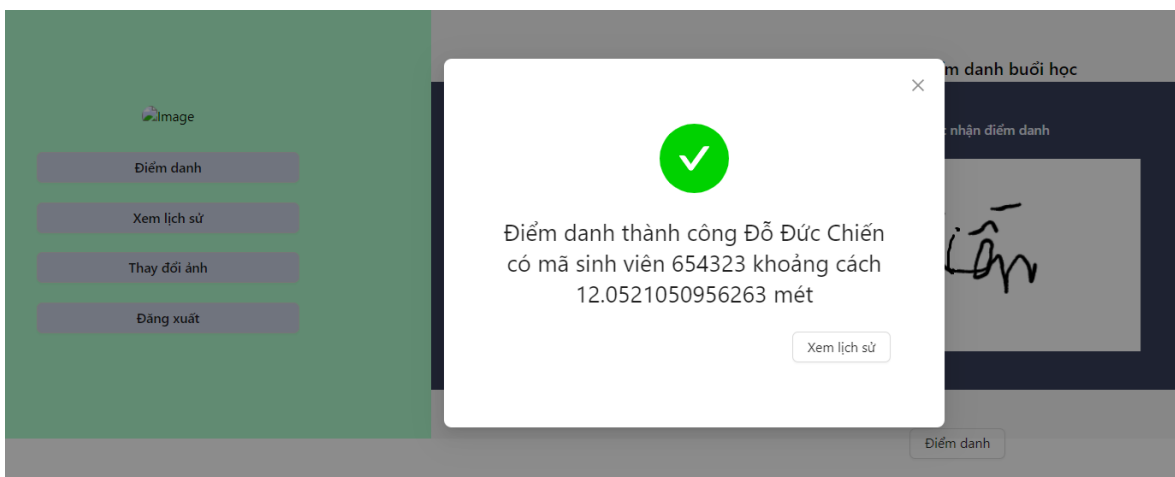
Image

Điểm danh

Xem lịch sử

Thay đổi ảnh

Đăng xuất

m danh buổi học

c nhận điểm danh

×

Điểm danh thành công Đỗ Đức Chiến có mã sinh viên 654323 khoảng cách 12.0521050956263 mét

Xem lịch sử

Điểm danh